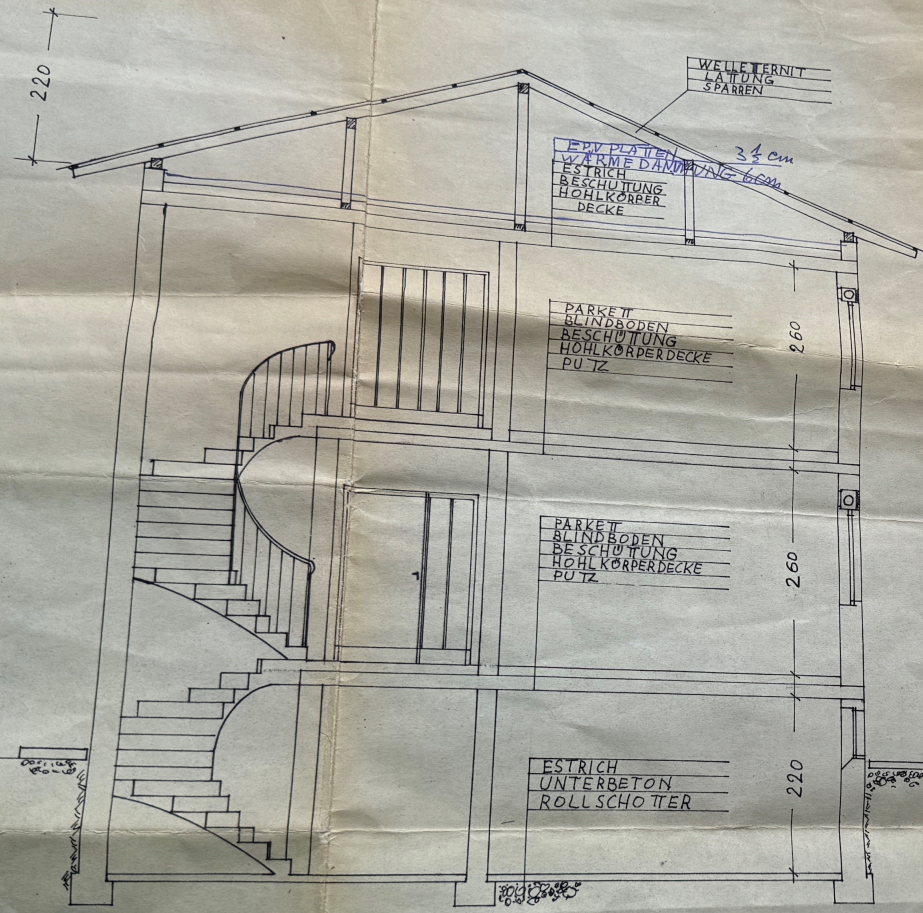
220

WELLETERNIT
LATTUNG
SPARREN

EPV PLATTEN 3½ cm
WÄRMEDÄMMUNG 6cm
ESTRICH
BESCHÜTTUNG
HOHLKÖRPER
DECKE

PARKETT
BLINDBODEN
BESCHÜTTUNG
HOHLKÖRPERDECKE
PUTZ

260

PARKETT
BLINDBODEN
BESCHÜTTUNG
HOHLKÖRPERDECKE
PUTZ

260

ESTRICH
UNTERBETON
ROLLSCHOTTER

220